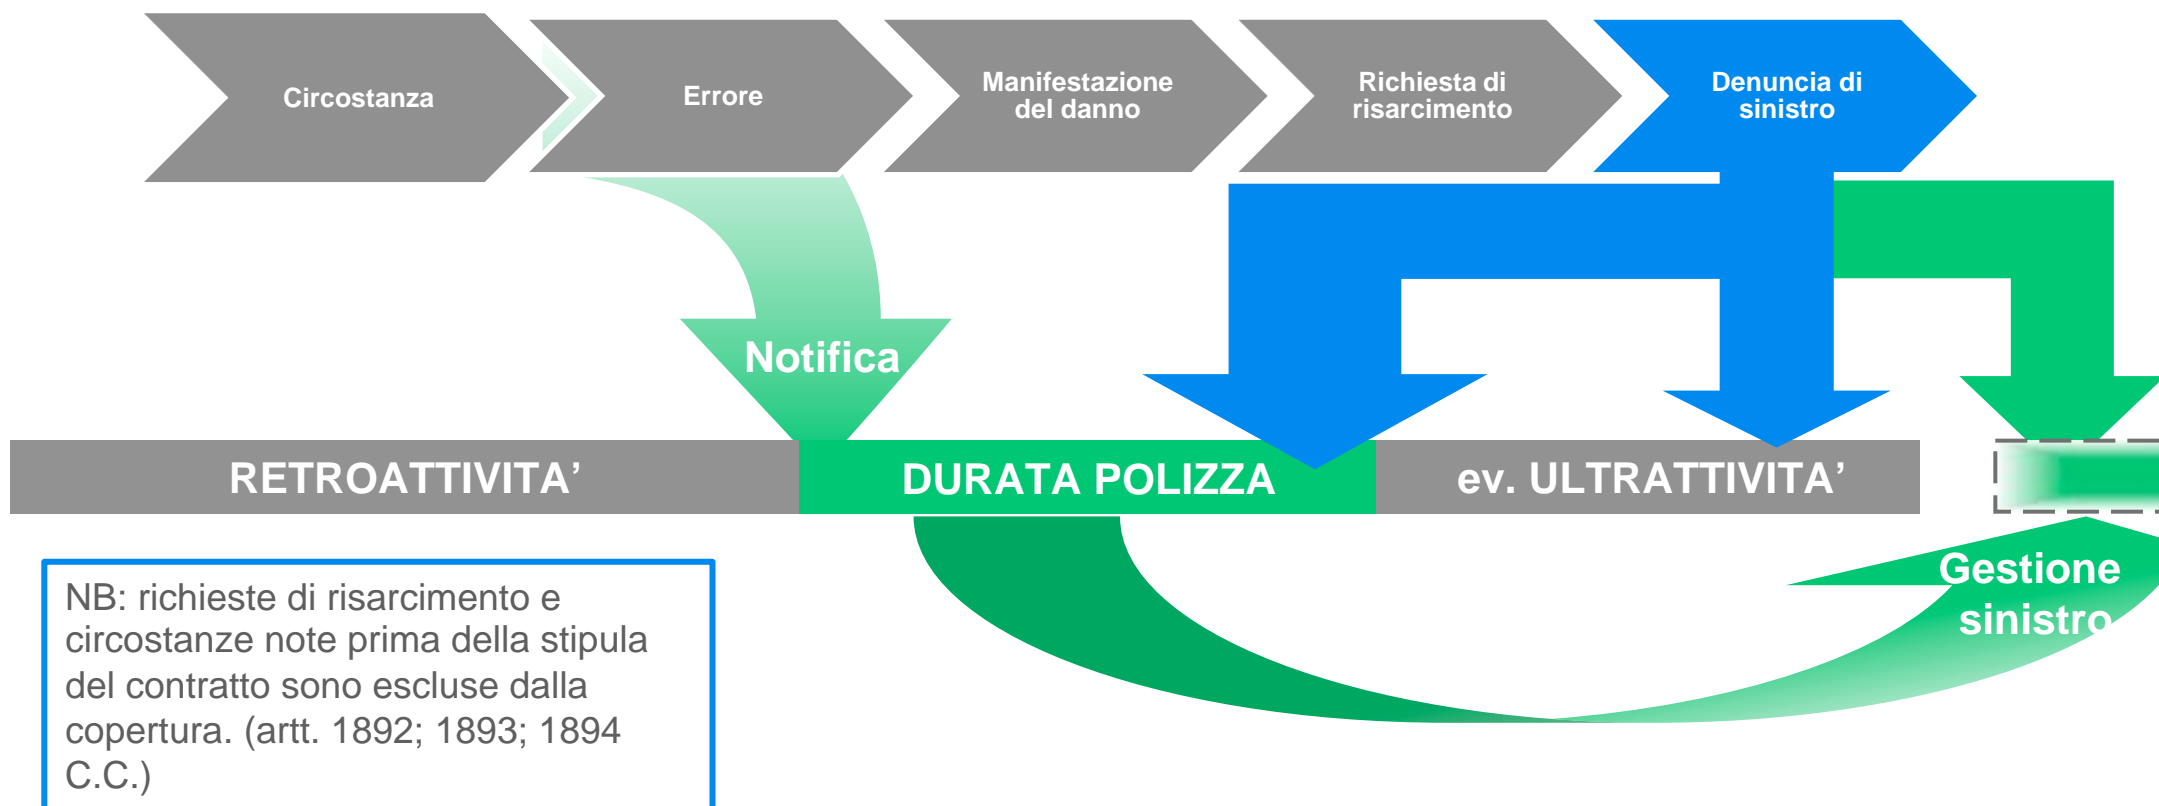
Circostanza

Errore

Manifestazione del danno

Richiesta di risarcimento

Denuncia di sinistro

Notifica

RETROATTIVITA’

DURATA POLIZZA

ev. ULTRATTIVITA’

Gestione sinistro

NB: richieste di risarcimento e circostanze note prima della stipula del contratto sono escluse dalla copertura. (artt. 1892; 1893; 1894 C.C.)